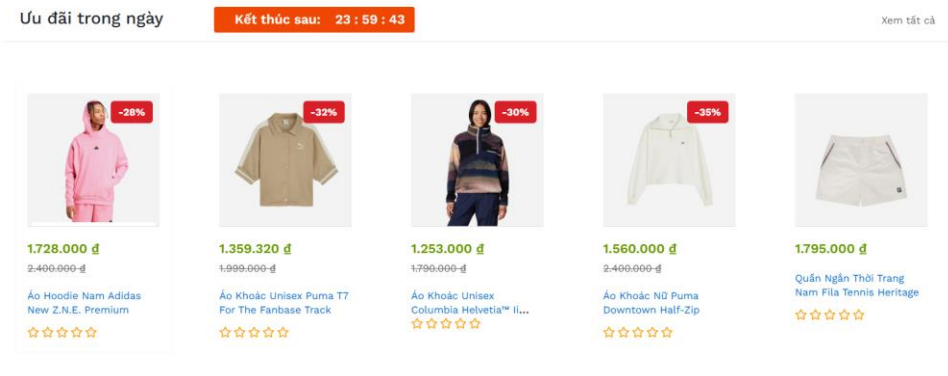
Ưu đãi trong ngày

Kết thúc sau: 23 : 59 : 43

Xem tất cả

-28%

1.728.000 ₫
2.400.000 ₫
Áo Hoodie Nam Adidas New Z.N.E. Premium

-32%

1.359.320 ₫
1.999.000 ₫
Áo Khoác Unisex Puma T7 For The Fanbase Track

-30%

1.253.000 ₫
1.790.000 ₫
Áo Khoác Unisex Columbia Helvetia™ Ii...

-35%

1.560.000 ₫
2.400.000 ₫
Áo Khoác Nữ Puma Downtown Half-Zip

1.795.000 ₫
Quần Ngắn Thời Trang Nam Fila Tennis Heritage